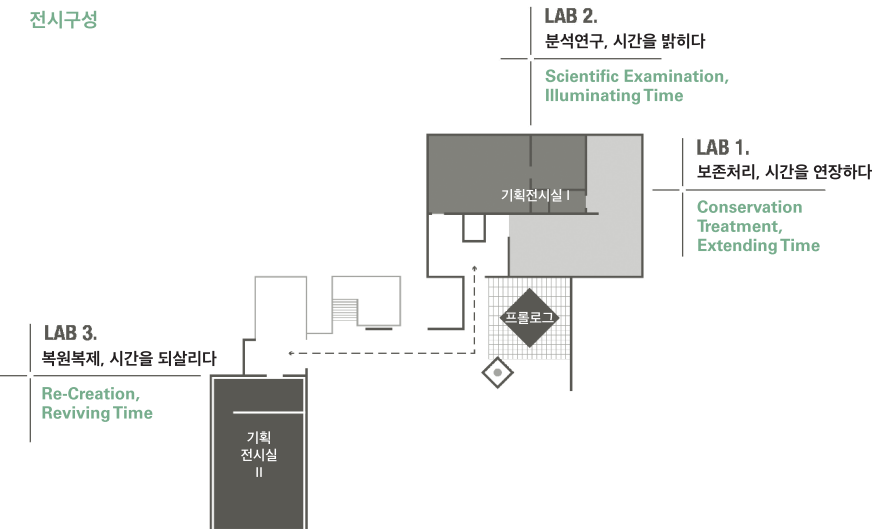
전시구성

LAB 2.
분석연구, 시간을 밝히다
Scientific Examination, Illuminating Time

LAB 1.
보존처리, 시간을 연장하다
Conservation Treatment, Extending Time

기획전시실 I

프롤로그

LAB 3.
복원복제, 시간을 되살리다
Re-Creation, Reviving Time

기획
전시실
II